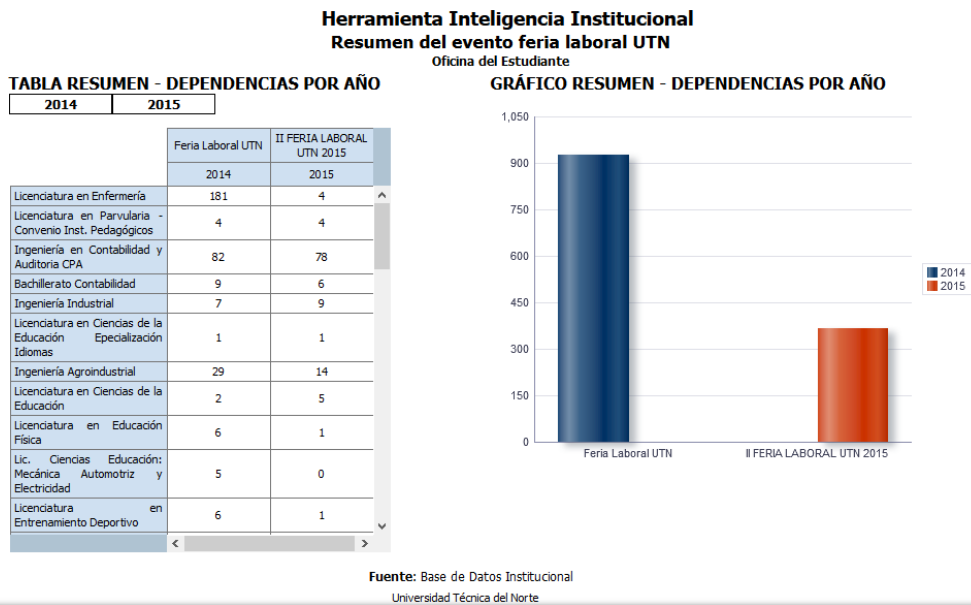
Herramienta Inteligencia Institucional
Resumen del evento feria laboral UTN
Oficina del Estudiante

TABLA RESUMEN - DEPENDENCIAS POR AÑO

| 2014 | 2015 |
|---|---|

| | Feria Laboral UTN | II FERIA LABORAL UTN 2015 |
|---|---|---|
| | 2014 | 2015 |
| Licenciatura en Enfermería | 181 | 4 |
| Licenciatura en Parvularia - Convenio Inst. Pedagógicos | 4 | 4 |
| Ingeniería en Contabilidad y Auditoria CPA | 82 | 78 |
| Bachillerato Contabilidad | 9 | 6 |
| Ingeniería Industrial | 7 | 9 |
| Licenciatura en Ciencias de la Educación Epecialización Idiomas | 1 | 1 |
| Ingeniería Agroindustrial | 29 | 14 |
| Licenciatura en Ciencias de la Educación | 2 | 5 |
| Licenciatura en Educación Física | 6 | 1 |
| Lic. Ciencias Educación: Mecánica Automotriz y Electricidad | 5 | 0 |
| Licenciatura en Entrenamiento Deportivo | 6 | 1 |

GRÁFICO RESUMEN - DEPENDENCIAS POR AÑO

1,050
900
750
600
450
300
150
0

2014
2015

Feria Laboral UTN
II FERIA LABORAL UTN 2015

Fuente: Base de Datos Institucional
Universidad Técnica del Norte